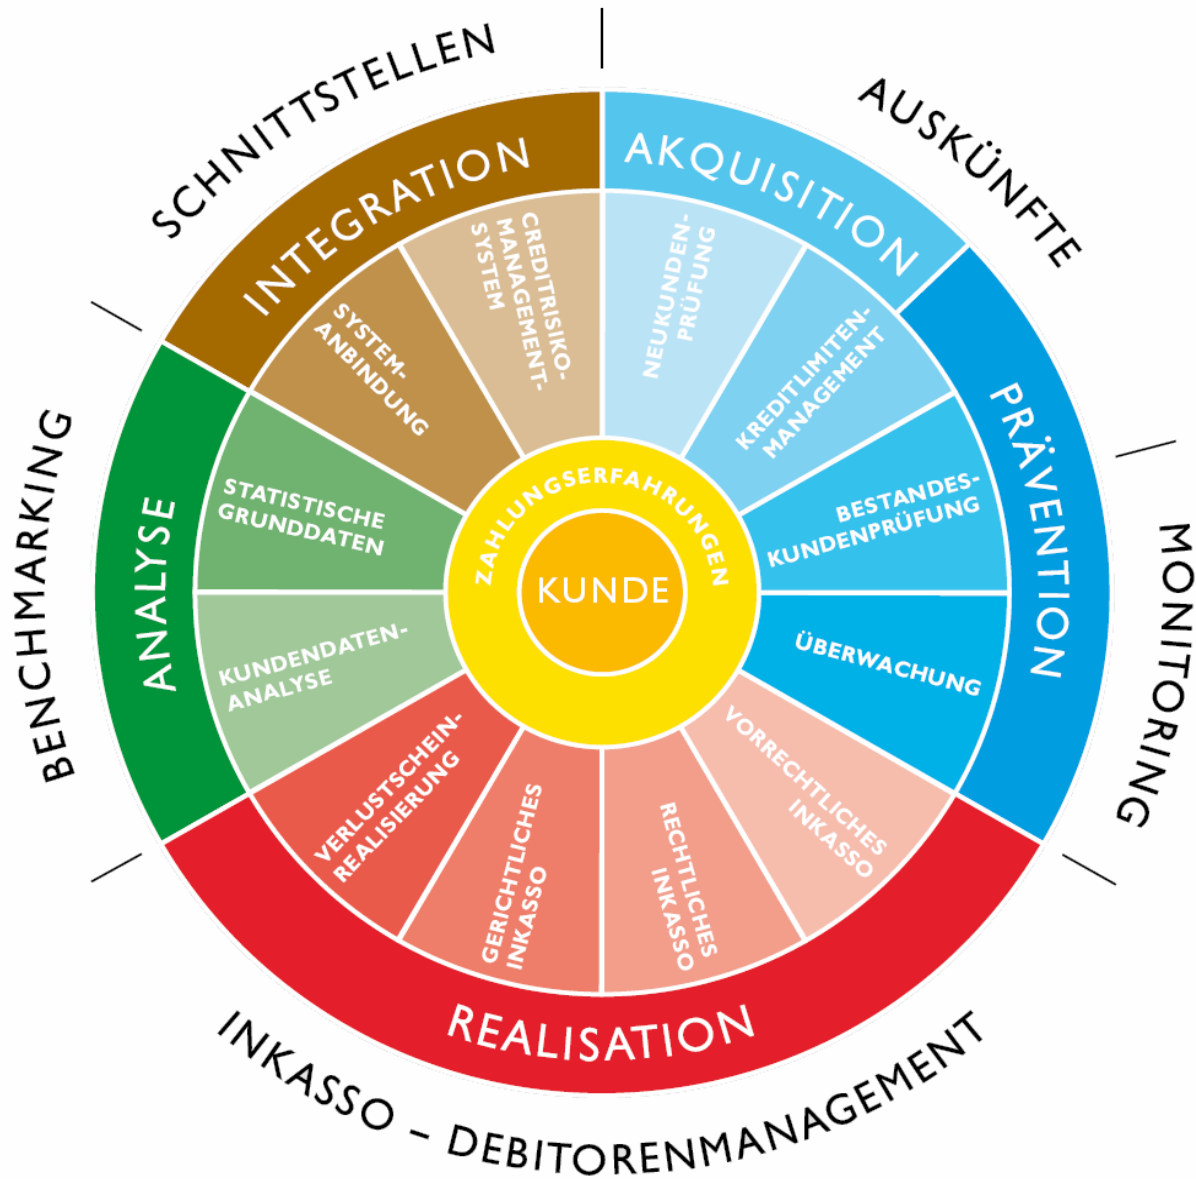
SCHNITTSTELLEN

AUSKÜNFTE

MONITORING

INKASSO – DEBITORENMANAGEMENT

BENCHMARKING

INTEGRATION

AKQUISITION

PRÄVENTION

REALISATION

ANALYSE

CREDITRISIKO-MANAGEMENT-SYSTEM

SYSTEM-ANBINDUNG

NEUKUNDEN-PRÜFUNG

KREDITLIMITEN-MANAGEMENT

BESTANDES-KUNDENPRÜFUNG

ÜBERWACHUNG

VORRECHTLICHES INKASSO

RECHTLICHES INKASSO

GERICHTLICHES INKASSO

VERLUSTSCHEIN-REALISIERUNG

KUNDENDATEN-ANALYSE

STATISTISCHE GRUNDDATEN

ZAHLUNGSERFAHRUNGEN

KUNDE